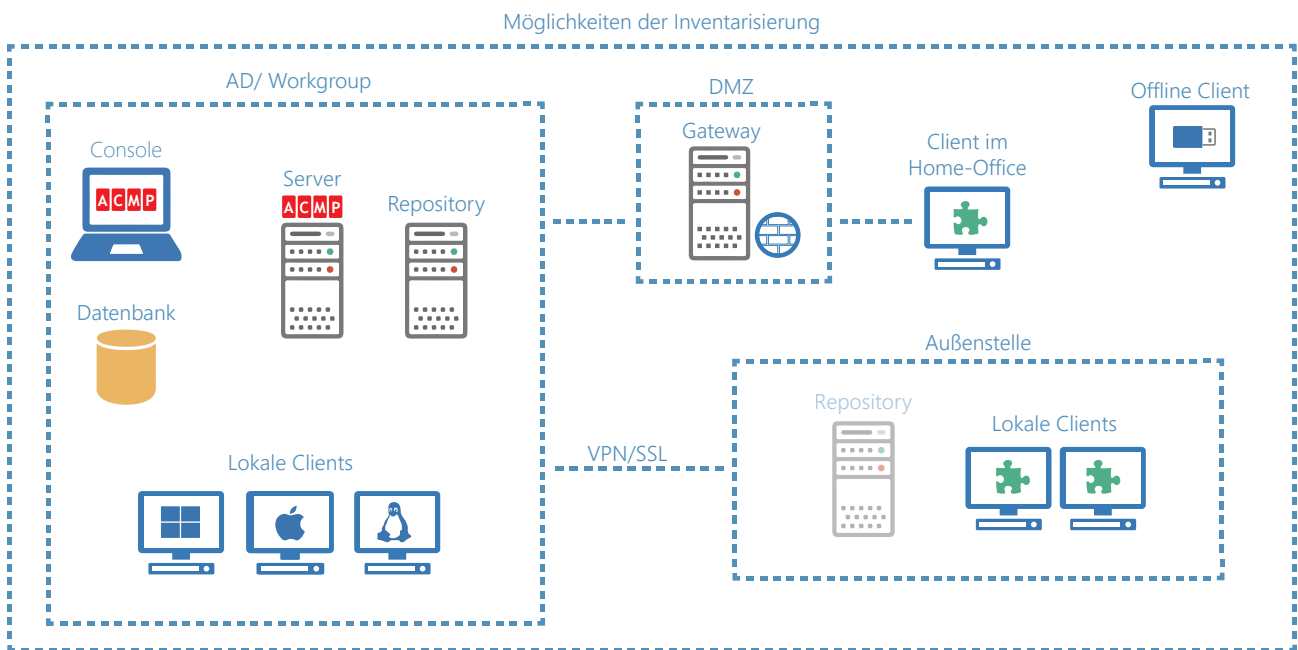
Möglichkeiten der Inventarisierung

AD/ Workgroup

Console

ACMP

Server

ACMP

Repository

Datenbank

Lokale Clients

DMZ

Gateway

Client im Home-Office

Offline Client

VPN/SSL

Außenstelle

Repository

Lokale Clients